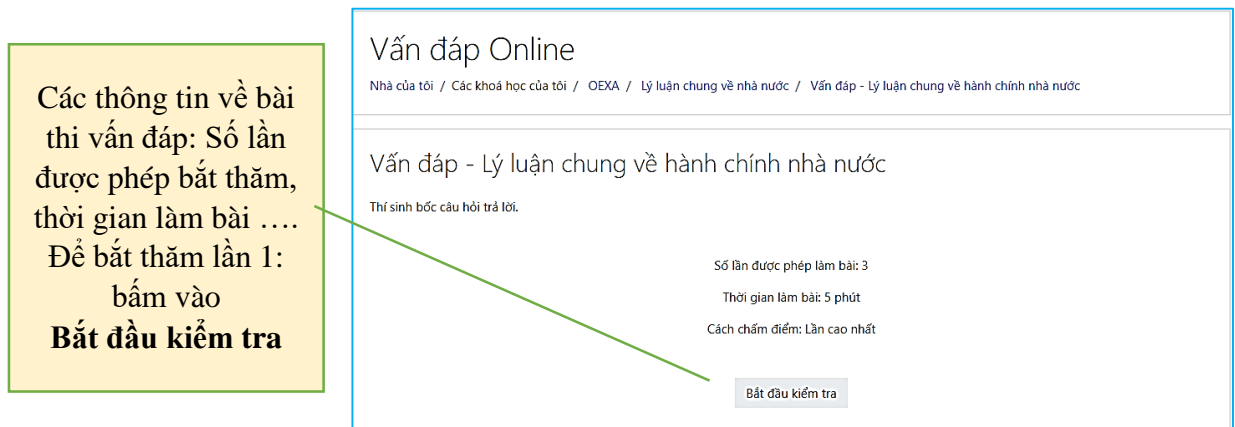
Các thông tin về bài thi vấn đáp: Số lần được phép bắt thăm, thời gian làm bài …. Để bắt thăm lần 1: bấm vào
**Bắt đầu kiểm tra**

Vấn đáp Online

Nhà của tôi / Các khoá học của tôi / OEXA / Lý luận chung về nhà nước / Vấn đáp - Lý luận chung về hành chính nhà nước

Vấn đáp - Lý luận chung về hành chính nhà nước

Thí sinh bốc câu hỏi trả lời.

Số lần được phép làm bài: 3

Thời gian làm bài: 5 phút

Cách chấm điểm: Lần cao nhất

Bắt đầu kiểm tra